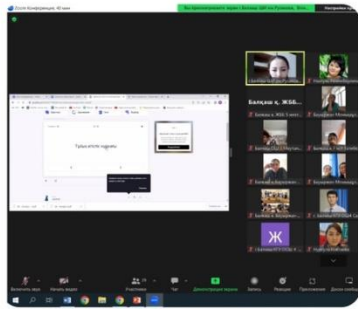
Zoom Конференция. 40 мин

Вы демонстрируете экран Балқаш ЖББ на Русском. Вы...

Настройки де...

Тұжырымдама

Балқаш қ. ЖББ...

Балқаш қ. ЖББ

Ж

Включить звук

Начать видео

Участники

Чат

Демонстрация экрана

Запись

Реакции

Приложения

Доска сообщ...